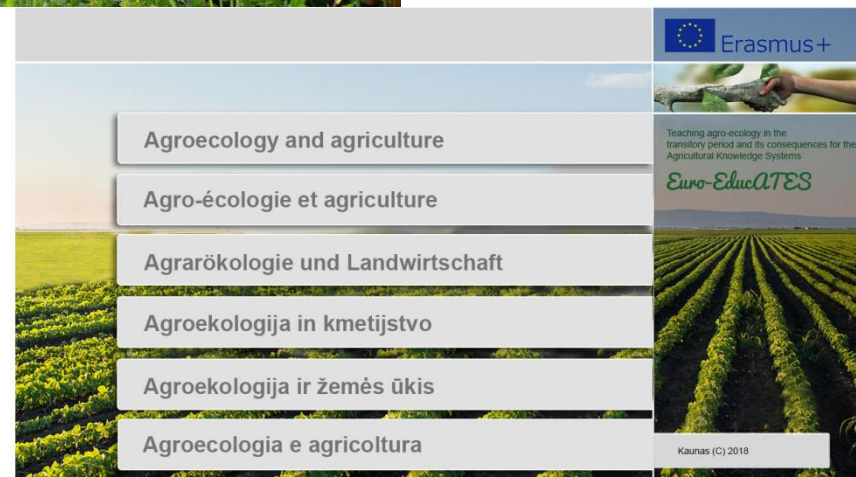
Erasmus+

Agroecology and agriculture

Agro-écologie et agriculture

Agrarökologie und Landwirtschaft

Agroekologija in kmetijstvo

Agroekologija ir žemės ūkis

Agroecologia e agricoltura

Teaching agro-ecology in the transitory period and its consequences for the Agricultural Knowledge Systems

Euro-EducATES

Kaunas (C) 2018